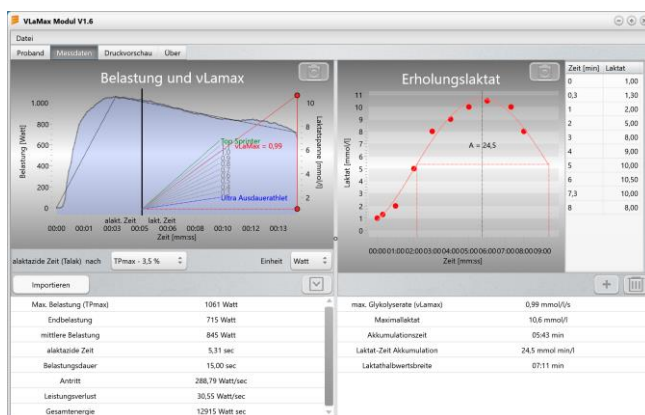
VLaMax Modul V1.6

Datei

Proband | Messdaten | Druckvorschau | Über

Belastung und vLamax

1.000
800
600
400
200
0

Belastung [Watt]

10
8
6
4
2

Laktatspanne [mmol/l]

Top Sprinter
vLaMax = 0,99
Ultra Ausdauerathlet

00:00 00:01 00:03 00:05 00:06 00:08 00:10 00:12 00:13
alakt. Zeit
lakt. Zeit
Zeit [mm:ss]

Erholungslaktat

11
10
9
8
7
6
5
4
3
2
1
0

Laktat [mmol/l]

A = 24,5

00:0000:0100:0200:0300:0400:0500:0600:0700:0800:0900:00
Zeit [mm:ss]

| Zeit [min] | Laktat |
|---|---|
| 0 | 1,00 |
| 0,3 | 1,30 |
| 1 | 2,00 |
| 2 | 5,00 |
| 3 | 8,00 |
| 4 | 9,00 |
| 5 | 10,00 |
| 6 | 10,50 |
| 7,3 | 10,00 |
| 8 | 8,00 |

alaktazide Zeit (Talak) nach | TPmax - 3,5 % | Einheit | Watt

Importieren

| | |
|---|---|
| Max. Belastung (TPmax) | 1061 Watt |
| Endbelastung | 715 Watt |
| mittlere Belastung | 845 Watt |
| alaktazide Zeit | 5,31 sec |
| Belastungsdauer | 15,00 sec |
| Antritt | 288,79 Watt/sec |
| Leistungsverlust | 30,55 Watt/sec |
| Gesamtenergie | 12915 Watt sec |

| | |
|---|---|
| max. Glykolyserate (vLamax) | 0,99 mmol/l/s |
| Maximallaktat | 10,6 mmol/l |
| Akkumulationszeit | 05:43 min |
| Laktat-Zeit Akkumulation | 24,5 mmol min/l |
| Laktathalbwertsbreite | 07:11 min |